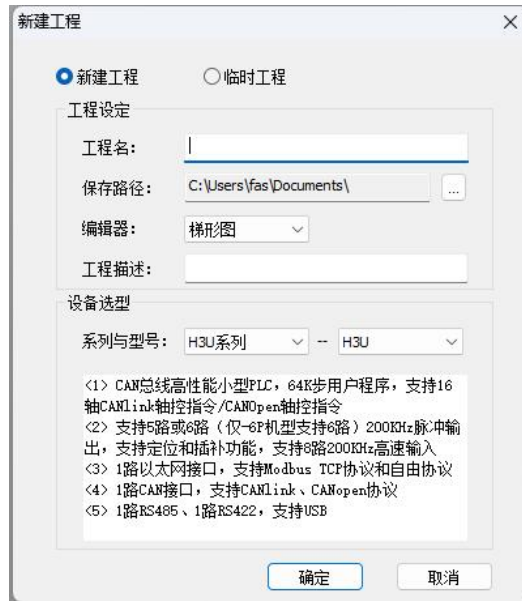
新建工程

×

新建工程

临时工程

工程设定

工程名:

保存路径:

C:\Users\fas\Documents\

...

编辑器:

梯形图

工程描述:

设备选型

系列与型号:

H3U系列

--

H3U

<1> CAN总线高性能小型PLC，64K步用户程序，支持16轴CANlink轴控指令/CANOpen轴控指令
<2> 支持5路或6路（仅-6P机型支持6路）200KHz脉冲输出，支持定位和插补功能，支持8路200KHz高速输入
<3> 1路以太网接口，支持Modbus TCP协议和自由协议
<4> 1路CAN接口，支持CANlink、CANopen协议
<5> 1路RS485、1路RS422，支持USB

确定

取消